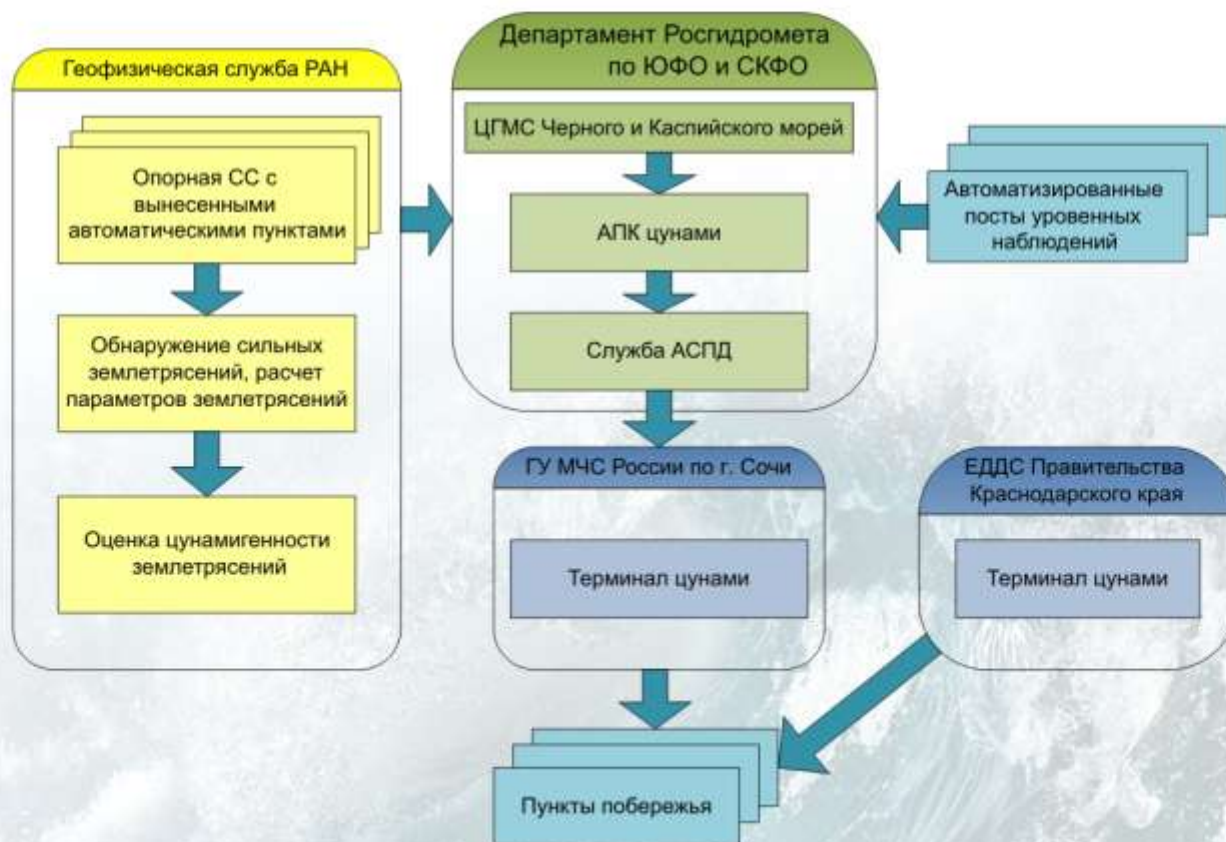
Геофизическая служба РАН

Опорная СС с вынесенными автоматическими пунктами

Обнаружение сильных землетрясений, расчет параметров землетрясений

Оценка цунамигенности землетрясений

Департамент Росгидромета по ЮФО и СКФО

ЦГМС Черного и Каспийского морей

АПК цунами

Служба АСПД

Автоматизированные посты уровенных наблюдений

ГУ МЧС России по г. Сочи

Терминал цунами

ЕДДС Правительства Краснодарского края

Терминал цунами

Пункты побережья